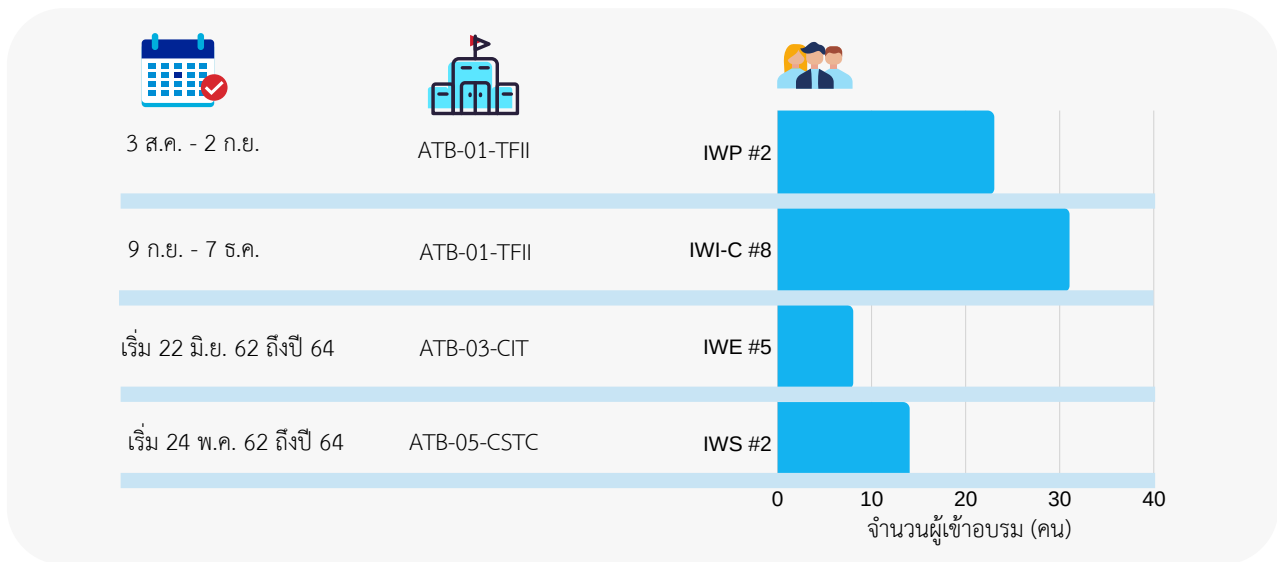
3 ส.ค. - 2 ก.ย. ATB-01-TFII IWP #2

9 ก.ย. - 7 ธ.ค. ATB-01-TFII IWI-C #8

เริ่ม 22 มิ.ย. 62 ถึงปี 64 ATB-03-CIT IWE #5

เริ่ม 24 พ.ค. 62 ถึงปี 64 ATB-05-CSTC IWS #2

0 10 20 30 40

จำนวนผู้เข้าอบรม (คน)